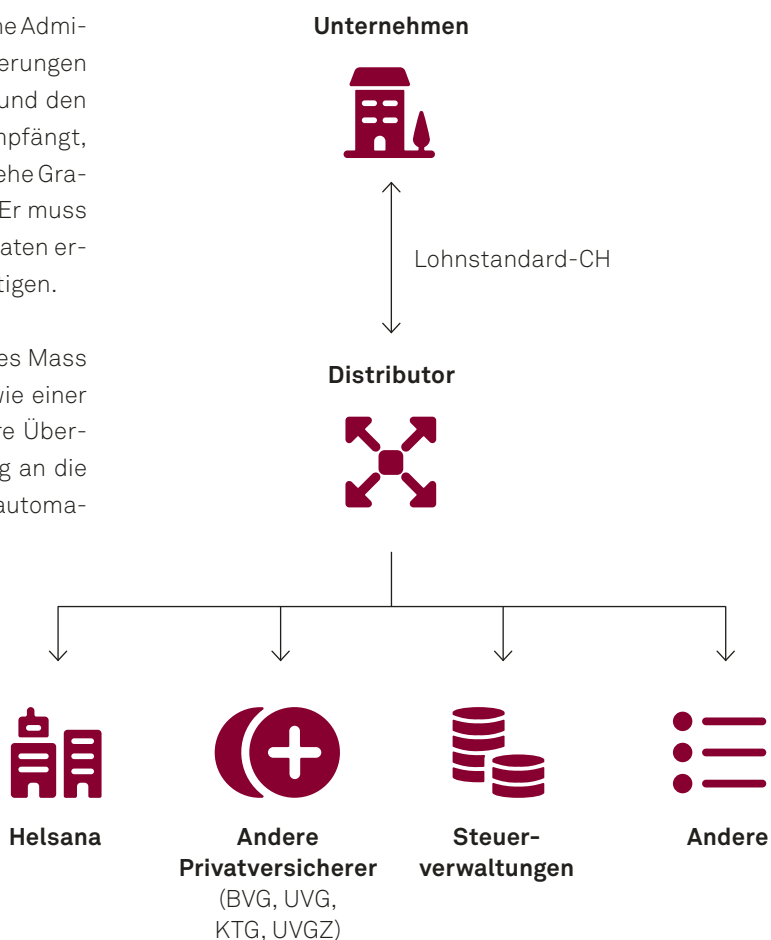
ne Admi-
erungen
und den
npfängt,
ehe Gra-
Er muss
aten er-
tigen.

es Mass
wie einer
re Über-
g an die
automa-

Unternehmen

Lohnstandard-CH

Distributor

Helsana

Andere Privatversicherer (BVG, UVG, KTG, UVGZ)

Steuerverwaltungen

Andere